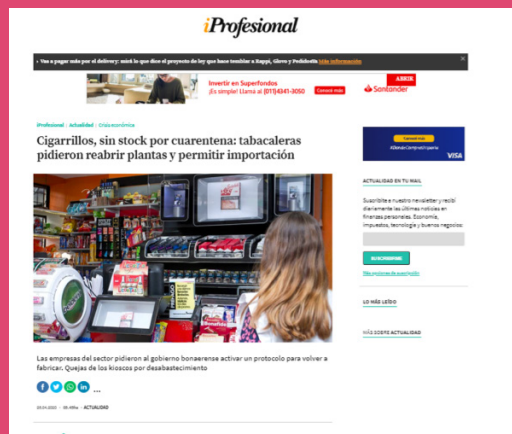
iProfesional

• Vas a pagar más por el delivery: mirá lo que dice el proyecto de ley que hace temblar a Rappi, Glovo y PedidosYa Más información

Invertir en Superfondos ¡Es simple! Llamá al (011)4341-3050 Conocé más
ABRIR
Santander

iProfesional • Actualidad • Crisis económica

Cigarrillos, sin stock por cuarentena: tabacaleras pidieron reabrir plantas y permitir importación

Las empresas del sector pidieron al gobierno bonaerense activar un protocolo para volver a fabricar. Quejas de los kioscos por desabastecimiento

29.04.2020 • 05:49hs • ACTUALIDAD

VISA

ACTUALIDAD EN TU MAIL

Suscribite a nuestro newsletter y recibí diariamente las últimas noticias en finanzas personales. Economía, impuestos, tecnología y buenos negocios:

SUSCRIBIRME

Más opciones de suscripción

LO MÁS LEÍDO

MÁS SOBRE ACTUALIDAD